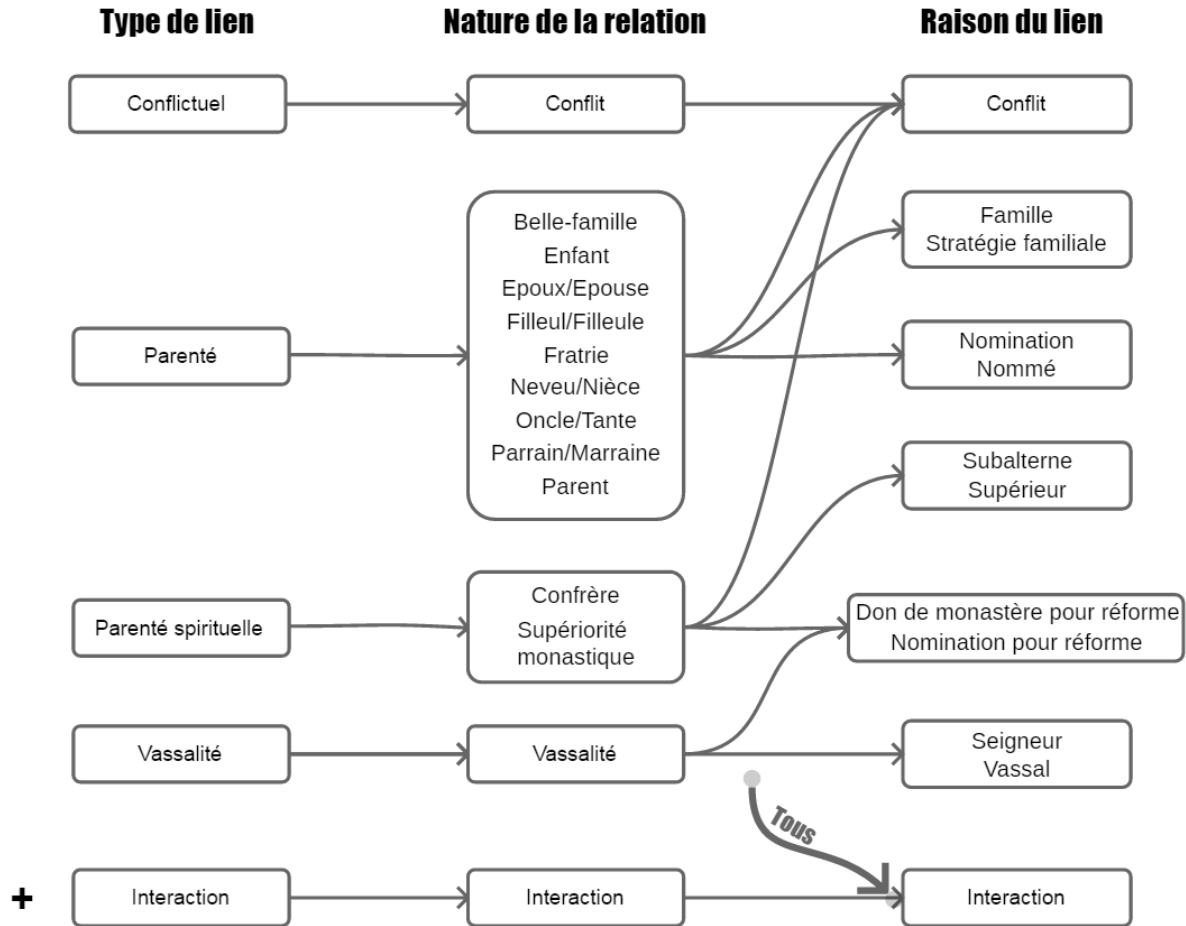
Type de lien

Nature de la relation

Raison du lien

Conflictuel

Conflit

Conflit

Belle-famille
Enfant
Epoux/Epouse
Filleul/Filleule
Fratrie
Neveu/Nièce
Oncle/Tante
Parrain/Marraine
Parent

Famille
Stratégie familiale

Parenté

Nomination
Nommé

Subalterne
Supérieur

Parenté spirituelle

Confrère
Supériorité monastique

Don de monastère pour réforme
Nomination pour réforme

Vassalité

Vassalité

Seigneur
Vassal

Tous

+

Interaction

Interaction

Interaction